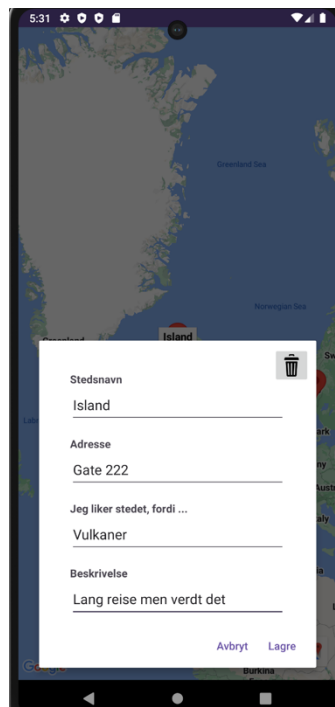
5:31

Greenland Sea

Norwegian Sea

Greenland

Island

Stedsnavn

Island

Adresse

Gate 222

Jeg liker stedet, fordi ...

Vulkaner

Beskrivelse

Lang reise men verdt det

Avbryt Lagre

Google

Burkina